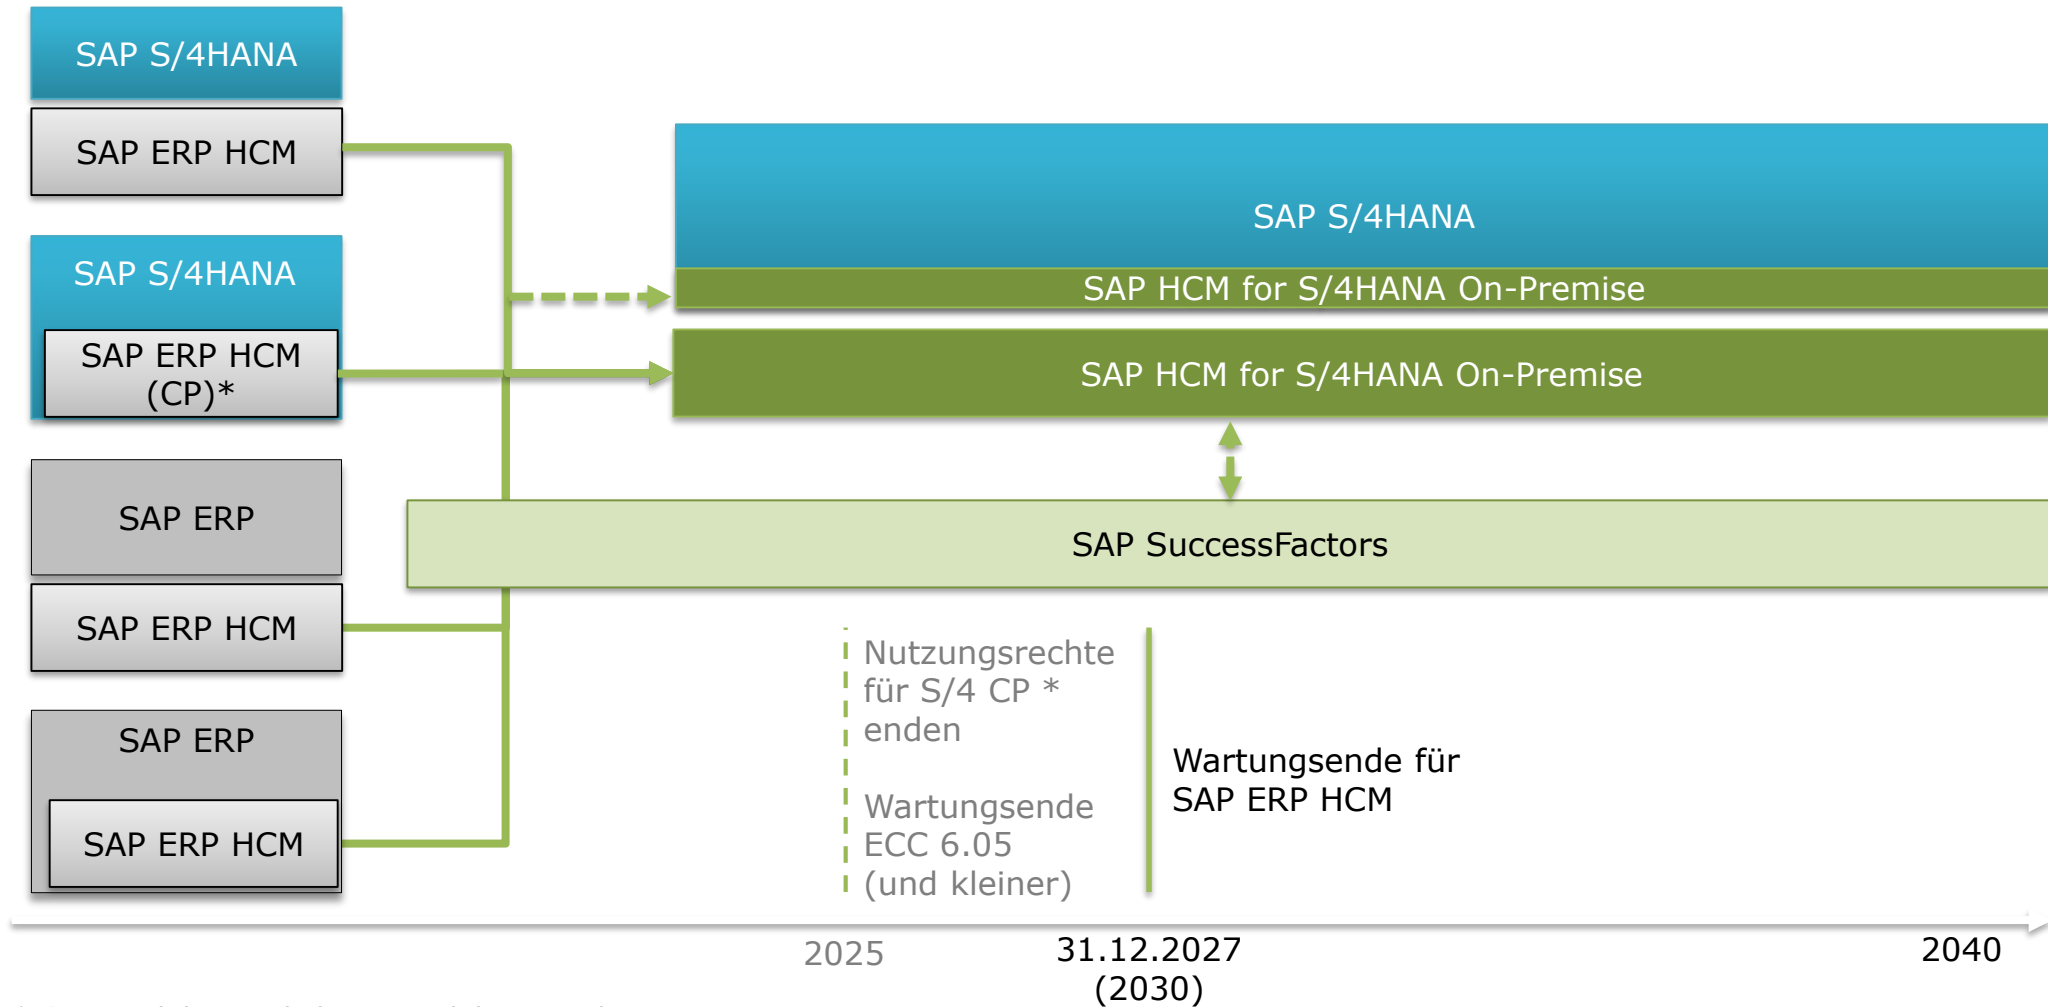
SAP S/4HANA

SAP ERP HCM

SAP S/4HANA

SAP ERP HCM (CP)*

SAP ERP

SAP ERP HCM

SAP ERP

SAP ERP HCM

SAP S/4HANA

SAP HCM for S/4HANA On-Premise

SAP HCM for S/4HANA On-Premise

SAP SuccessFactors

Nutzungsrechte für S/4 CP * enden

Wartungsende ECC 6.05 (und kleiner)

Wartungsende für SAP ERP HCM

2025

31.12.2027 (2030)

2040